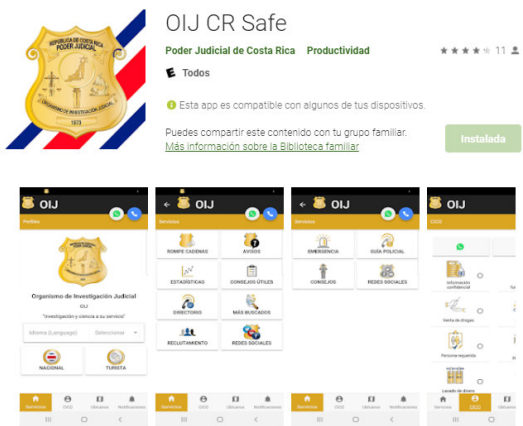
REPUBLICA DE COSTA RICA
PODER JUDICIAL
1973
ORGANISMO DE INVESTIGACIÓN JUDICIAL

OIJ CR Safe

Poder Judicial de Costa Rica Productividad

★★★★ 11

E Todos

Esta app es compatible con algunos de tus dispositivos.

Puedes compartir este contenido con tu grupo familiar.
Más información sobre la Biblioteca familiar

Instalada

OIJ

Perfiles

Organismo de Investigación Judicial

OIJ

"Investigación y ciencia a su servicio"

Idioma (Language) Seleccionar

NACIONAL

TURISTA

Servicios CICO Últimas Notificaciones

OIJ

Servicios

ROMPE CADENAS

AVISOS

ESTADÍSTICAS

CONSEJOS ÚTILES

DIRECTORIO

MÁS BUSCADOS

RECLUTAMIENTO

REDES SOCIALES

Servicios CICO Últimas Notificaciones

OIJ

Servicios

EMERGENCIA

GUÍA POLICIAL

CONSEJOS

REDES SOCIALES

Servicios CICO Últimas Notificaciones

OIJ

CICO

Información confidencial

Venta de drogas

Persona requerida

Lavado de dinero

Servicios CICO Últimas